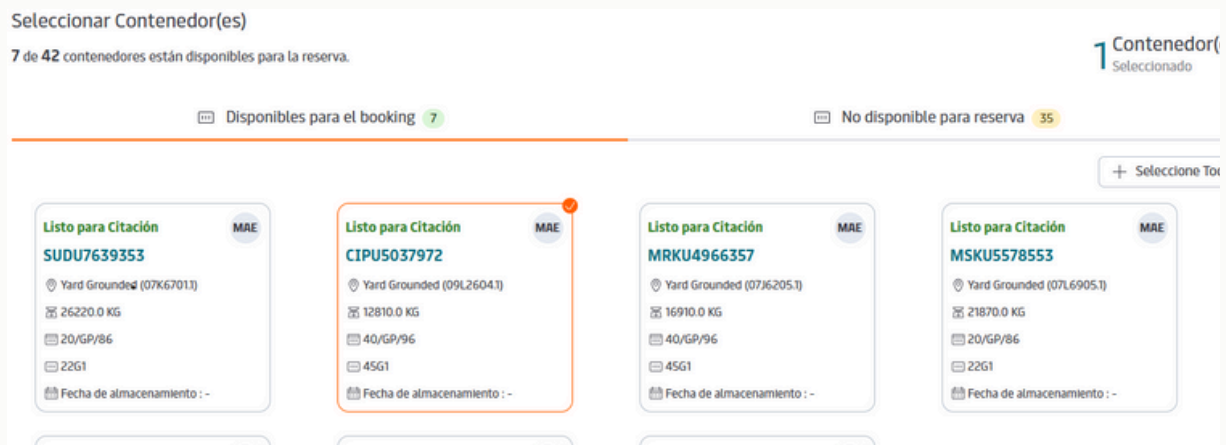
Seleccionar Contenedor(es)

7 de 42 contenedores están disponibles para la reserva.

1 Contenedor(
Seleccionado

Disponibles para el booking 7

No disponible para reserva 35

+ Seleccione To

Listo para Citación MAE
SUDU7639353
Yard Grounded (07K6701.1)
26220.0 KG
20/GP/86
22G1
Fecha de almacenamiento : -

Listo para Citación MAE
CIPU5037972
Yard Grounded (09L2604.1)
12810.0 KG
40/GP/96
45G1
Fecha de almacenamiento : -

Listo para Citación MAE
MRKU4966357
Yard Grounded (07J6205.1)
16910.0 KG
40/GP/96
45G1
Fecha de almacenamiento : -

Listo para Citación MAE
MSKU5578553
Yard Grounded (07L6905.1)
21870.0 KG
20/GP/86
22G1
Fecha de almacenamiento : -